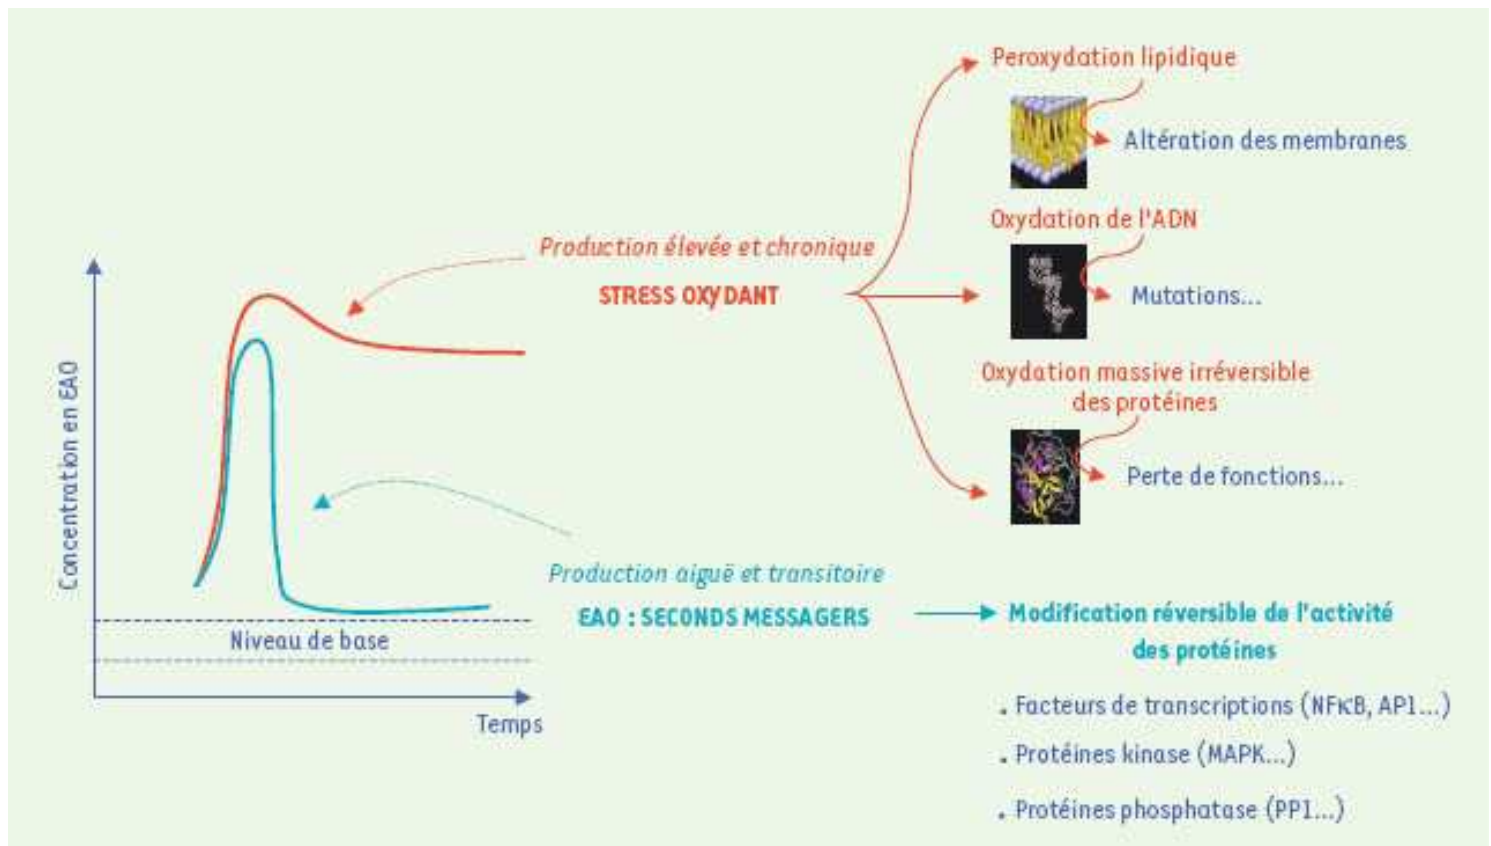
Peroxydation lipidique

Altération des membranes

Oxydation de l'ADN

Mutations...

Oxydation massive irréversible des protéines

Perte de fonctions...

Production élevée et chronique

STRESS OXYDANT

Concentration en EAO

Niveau de base

Temps

Production aiguë et transitoire

EAO : SECONDS MESSAGERS

Modification réversible de l'activité des protéines

. Facteurs de transcriptions (NFκB, AP1...)

. Protéines kinase (MAPK...)

. Protéines phosphatase (PP1...)